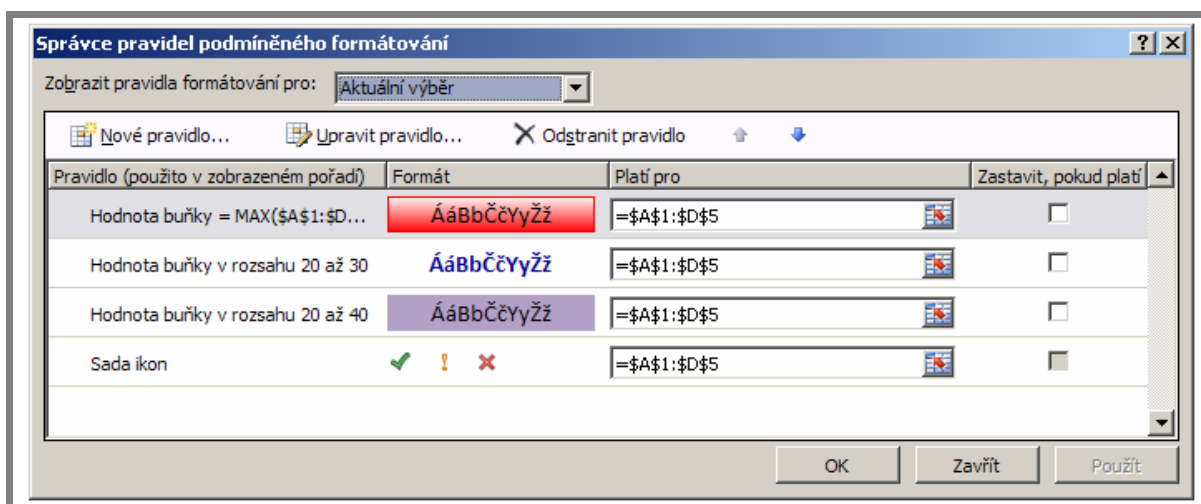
Správce pravidel podmíněného formátování

?

Zobrazit pravidla formátování pro: Aktuální výběr

Nové pravidlo... Upravit pravidlo... Odstranit pravidlo

| Pravidlo (použito v zobrazeném pořadí) | Formát | Platí pro | Zastavit, pokud platí |
|---|---|---|---|
| Hodnota buňky = MAX($A$1:$D... | ÁáBbČčYyŽž | =$A$1:$D$5 | |
| Hodnota buňky v rozsahu 20 až 30 | ÁáBbČčYyŽž | =$A$1:$D$5 | |
| Hodnota buňky v rozsahu 20 až 40 | ÁáBbČčYyŽž | =$A$1:$D$5 | |
| Sada ikon | ✔ ! ✖ | =$A$1:$D$5 | |

OK Zavřít Použít